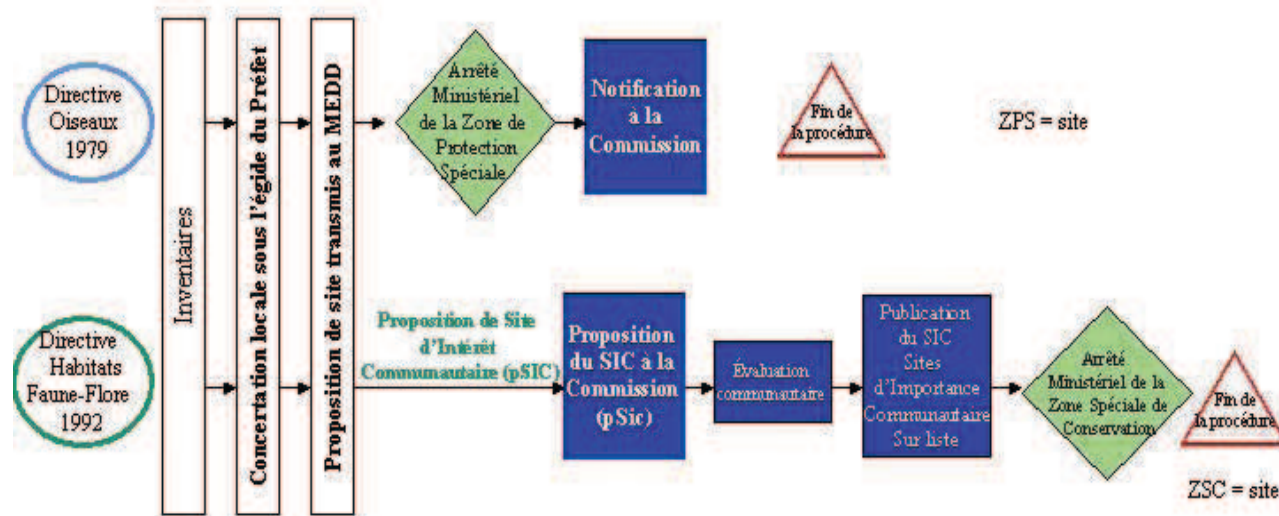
Directive Oiseaux 1979

Directive Habitats Faune-Flore 1992

Inventaires

Concertation locale sous l'égide du Préfet

Proposition de site transmis au MEDD

Arrêté Ministériel de la Zone de Protection Spéciale

Notification à la Commission

Fin de la procédure

ZPS = site

Proposition de Site d'Intérêt Communautaire (pSIC)

Proposition du SIC à la Commission (pSic)

Évaluation communautaire

Publication du SIC Sites d'Importance Communautaire Sur liste

Arrêté Ministériel de la Zone Spéciale de Conservation

Fin de la procédure

ZSC = site